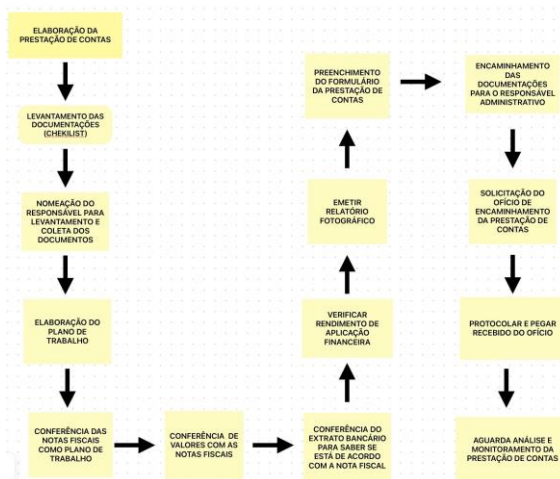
ELABORAÇÃO DA PRESTAÇÃO DE CONTAS

LEVANTAMENTO DAS DOCUMENTAÇÕES (CHEKILIST)

NOMEAÇÃO DO RESPONSÁVEL PARA LEVANTAMENTO E COLETA DOS DOCUMENTOS

ELABORAÇÃO DO PLANO DE TRABALHO

CONFERÊNCIA DAS NOTAS FISCAIS COMO PLANO DE TRABALHO

CONFERÊNCIA DE VALORES COM AS NOTAS FISCAIS

CONFERÊNCIA DO EXTRATO BANCÁRIO PARA SABER SE ESTÁ DE ACORDO COM A NOTA FISCAL

VERIFICAR RENDIMENTO DE APLICAÇÃO FINANCEIRA

EMETIR RELATÓRIO FOTOGRÁFICO

PREENCHIMENTO DO FORMULÁRIO DA PRESTAÇÃO DE CONTAS

ENCAMINHAMENTO DAS DOCUMENTAÇÕES PARA O RESPONSÁVEL ADMINISTRATIVO

SOLICITAÇÃO DO OFÍCIO DE ENCAMINHAMENTO DA PRESTAÇÃO DE CONTAS

PROTOCOLAR E PEGAR RECEBIDO DO OFÍCIO

AGUARDA ANÁLISE E MONITORAMENTO DA PRESTAÇÃO DE CONTAS